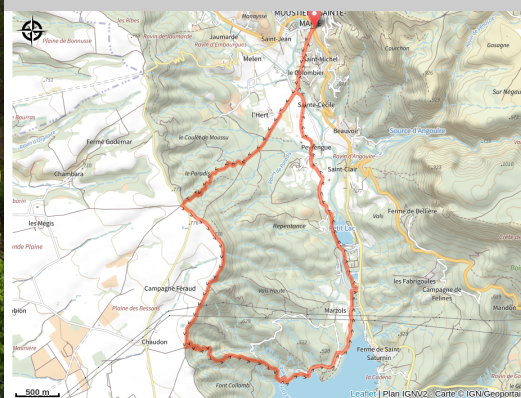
MOUSTIERS-SAINTE-MARIE
les Ribes
Plaine de Bonnussie
Ravin de Vaumorée
Jaumarde
Ravin d'Embourgues
Saint-Jean
Melen
Saint-Michel
le Colombier
Courchon
Gasagne
Bourras
l'Hert
Sainte-Cécile
Ferme Godemar
le Couloir de Moutsu
Beauvoir
Source d'Angouire
Peyrengue
Chambara
le Paradis
Saint-Clair
Ravin d'Angouire
bain
Ferme de Bel-Aire
les Mégis
Repentance
Petit Lac
Vals
onde Plaine
les Fabrigoulès
Campagne de Félines
Campagne Féraud
Vals Haute
Plaine des Beissons
Marzols
Ferme de Saint-Saturnin
Chaudon
Fort Collomb
la Colette
500 m
Leaflet | Plan IGNV2 - Carte © IGN/Geoportail